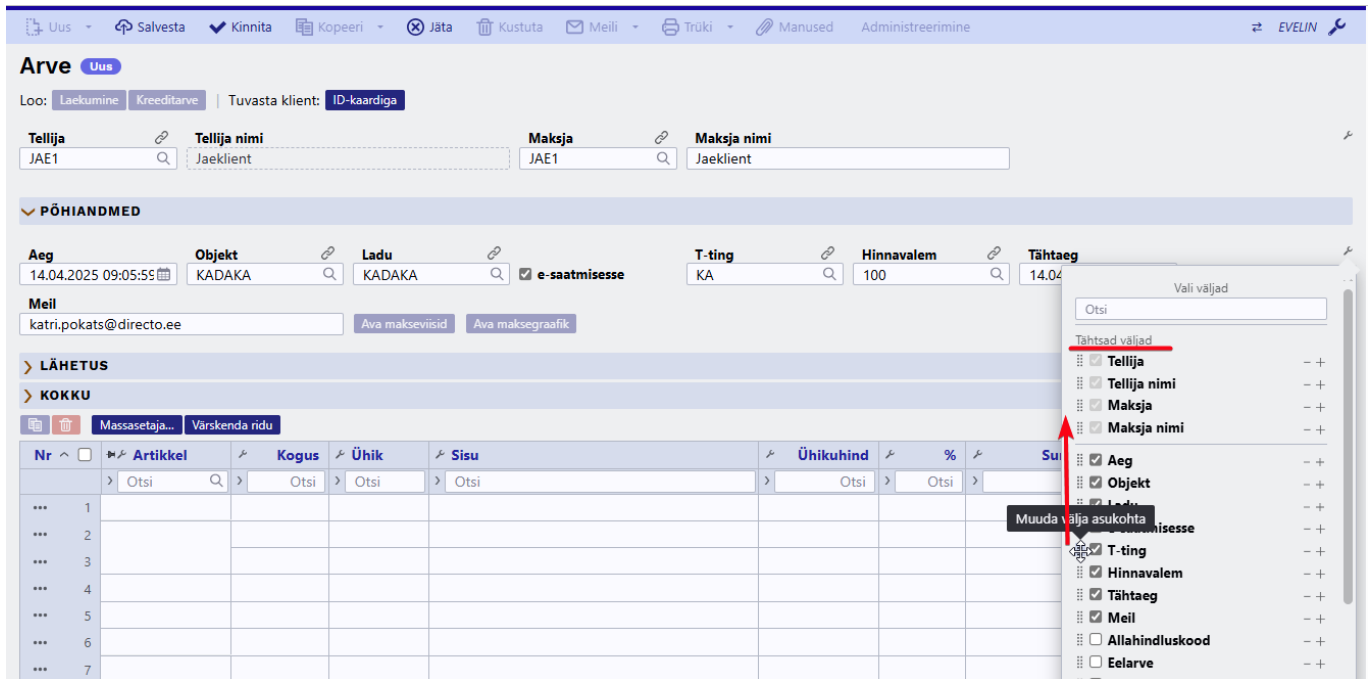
Uus Salvesta Kinnita Kopeeri Jäta Kustuta Meili Trüki Manused Administreerimine EVELIN

Arve Uus

Loo: Laekumine Kreeditarve | Tuvasta klient: ID-kaardiga

Tellija JAE1
Tellija nimi Jaeklient
Maksja JAE1
Maksja nimi Jaeklient

PÕHIANDMED

Aeg 14.04.2025 09:05:59
Objekt KADAKA
Ladu KADAKA
e-saatmisesse
T-ting KA
Hinnavalem 100
Tähtaeg 14.04

Meil katri.pokats@directo.ee
Ava makseviisid Ava maksegraafik

LÄHETUS
KOKKU

Massasetaja... Värskenda ridu

| Nr | Artikkel | Kogus | Ühik | Sisu | Ühikuhind | % | Su |
|---|---|---|---|---|---|---|---|
| | Otsi | Otsi | Otsi | Otsi | Otsi | Otsi | |
| 1 | | | | | | | |
| 2 | | | | | | | |
| 3 | | | | | | | |
| 4 | | | | | | | |
| 5 | | | | | | | |
| 6 | | | | | | | |
| 7 | | | | | | | |

Vali väljad
Otsi
Tähtsad väljad
Tellija
Tellija nimi
Maksja
Maksja nimi
Aeg
Objekt
Ladu
Muuda välja asukohta
e-saatmisesse
T-ting
Hinnavalem
Tähtaeg
Meil
Allahindluskood
Eelarve